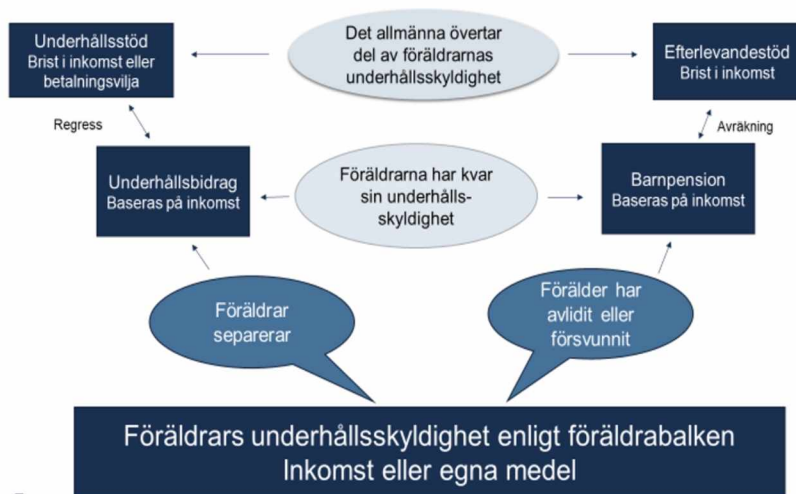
Underhållsstöd
Brist i inkomst eller betalningsvilja

Det allmänna övertar del av föräldrarnas underhållsskyldighet

Efterlevandestöd
Brist i inkomst

Regress

Avräkning

Underhållsbidrag
Baseras på inkomst

Föräldrarna har kvar sin underhållsskyldighet

Barnpension
Baseras på inkomst

Föräldrar separerar

Förälder har avlidit eller försvunnit

Föräldrars underhållsskyldighet enligt föräldrabalken
Inkomst eller egna medel